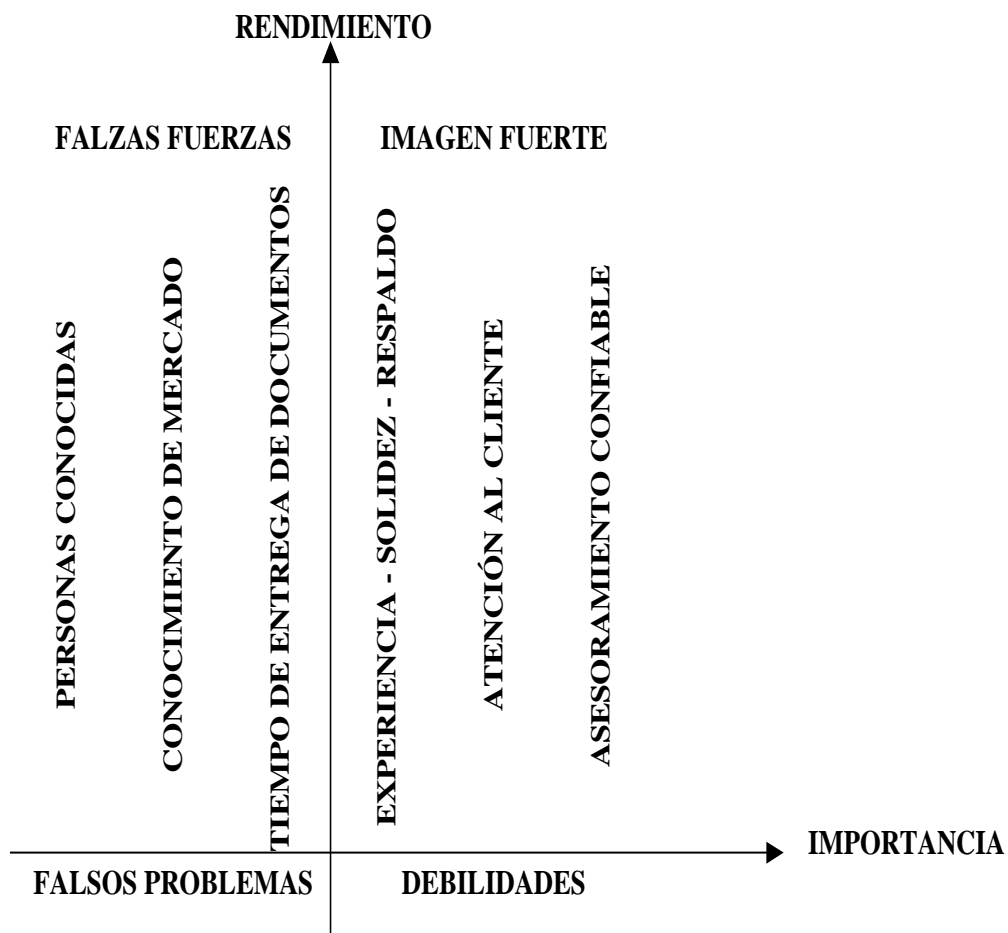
RENDIMIENTO

FALZAS FUERZAS

IMAGEN FUERTE

PERSONAS CONOCIDAS

CONOCIMIENTO DE MERCADO

TIEMPO DE ENTREGA DE DOCUMENTOS

EXPERIENCIA - SOLIDEZ - RESPALDO

ATENCIÓN AL CLIENTE

ASESORAMIENTO CONFIABLE

IMPORTANCIA

FALSOS PROBLEMAS

DEBILIDADES